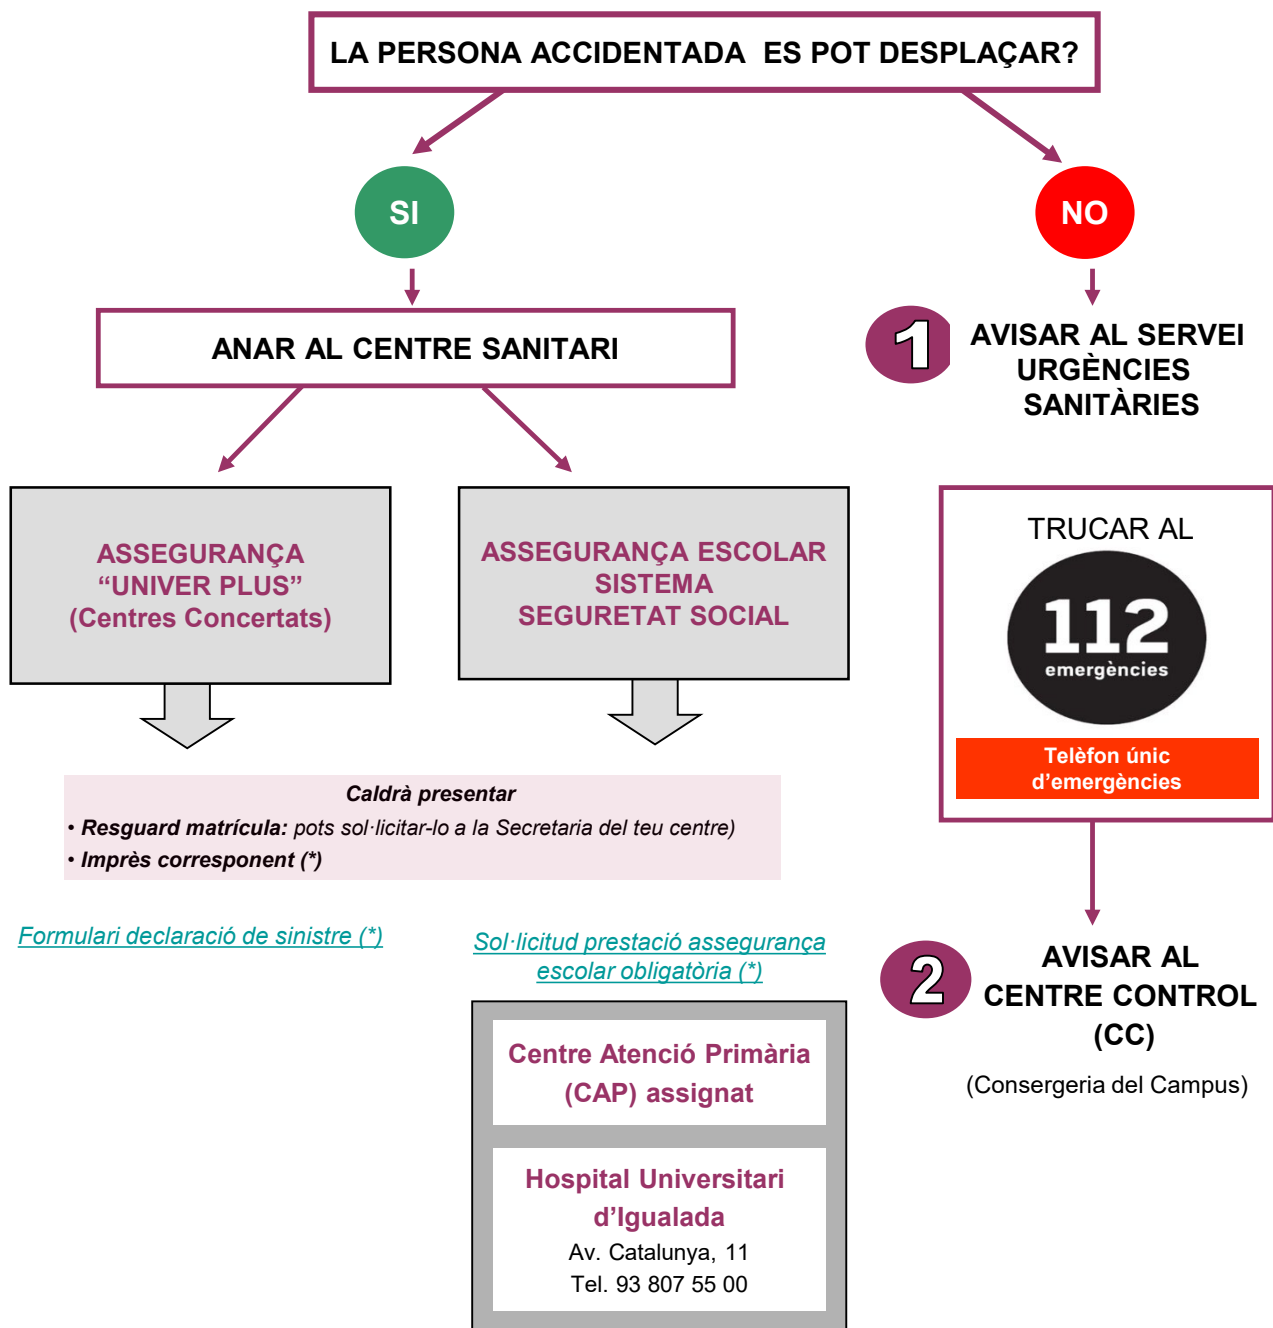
LA PERSONA ACCIDENTADA ES POT DESPLAÇAR?

SI

NO

ANAR AL CENTRE SANITARI

1 AVISAR AL SERVEI URGÈNCIES SANITÀRIES

ASSEGURANÇA "UNIVER PLUS" (Centres Concertats)

ASSEGURANÇA ESCOLAR SISTEMA SEGURETAT SOCIAL

TRUCAR AL

112 emergències

Telèfon únic d'emergències

Caldrà presentar
• Resguard matrícula: pots sol·licitar-lo a la Secretaria del teu centre)
• Imprès corresponent (*)

Formulari declaració de sinistre (*)

Sol·licitud prestació assegurança escolar obligatòria (*)

2 AVISAR AL CENTRE CONTROL (CC)

(Consergeria del Campus)

Centre Atenció Primària (CAP) assignat

Hospital Universitari d'Igualada
Av. Catalunya, 11
Tel. 93 807 55 00